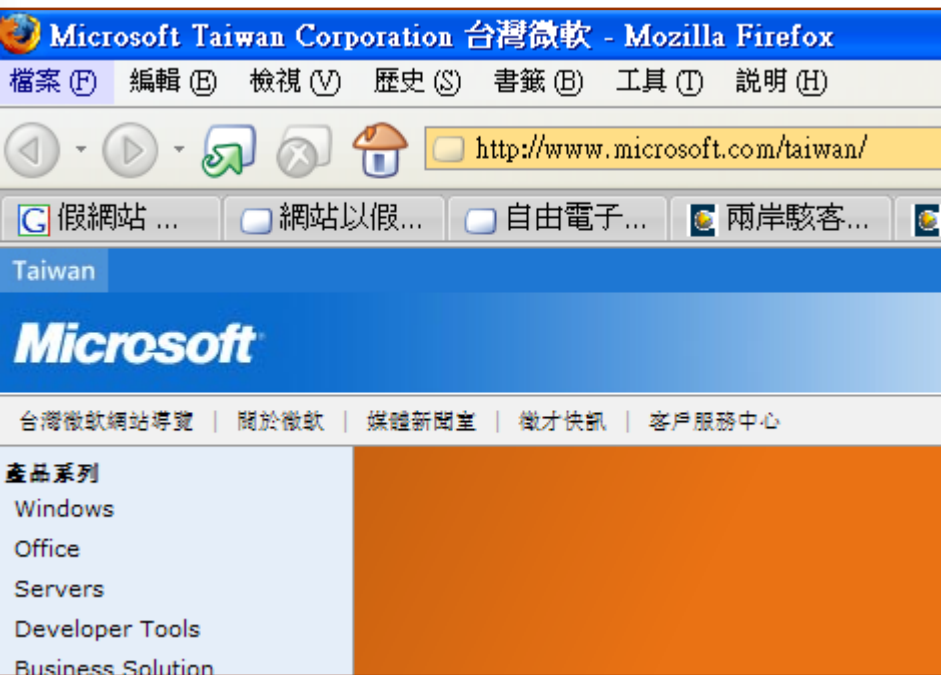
Microsoft Taiwan Corporation 台灣微軟 - Mozilla Firefox

檔案 (F) 編輯 (E) 檢視 (V) 歷史 (S) 書籤 (B) 工具 (T) 說明 (H)

http://www.microsoft.com/taiwan/

假網站 ... 網站以假... 自由電子... 兩岸駭客...

Taiwan

Microsoft

台灣微軟網站導覽 | 關於微軟 | 媒體新聞室 | 徵才快訊 | 客戶服務中心

產品系列
Windows
Office
Servers
Developer Tools
Business Solution